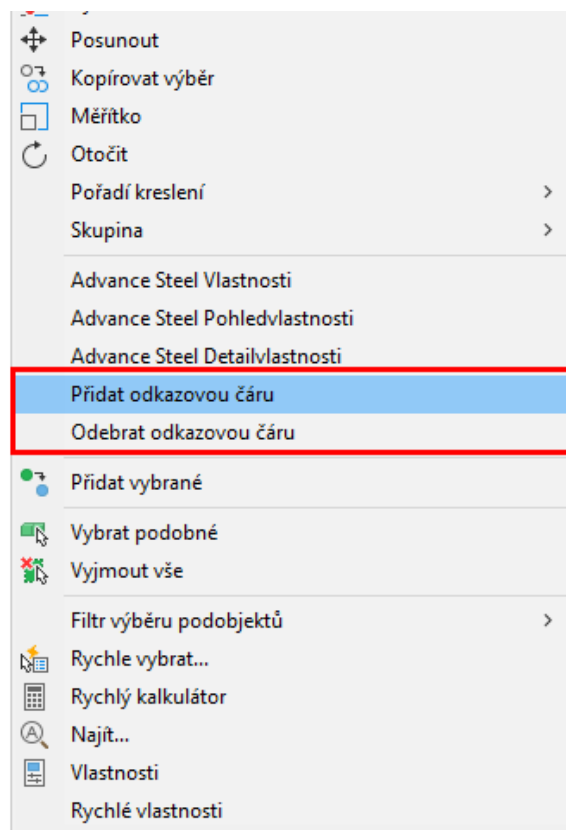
Posunout
Kopírovat výběr
Měřítko
Otočit
Pořadí kreslení >
Skupina >

Advance Steel Vlastnosti
Advance Steel Pohledvlastnosti
Advance Steel Detailvlastnosti
Přidat odkazovou čáru
Odebrat odkazovou čáru

Přidat vybrané

Vybrat podobné
Vyjmout vše

Filtr výběru podobjektů >
Rychle vybrat...
Rychlý kalkulátor
Najít...
Vlastnosti
Rychlé vlastnosti